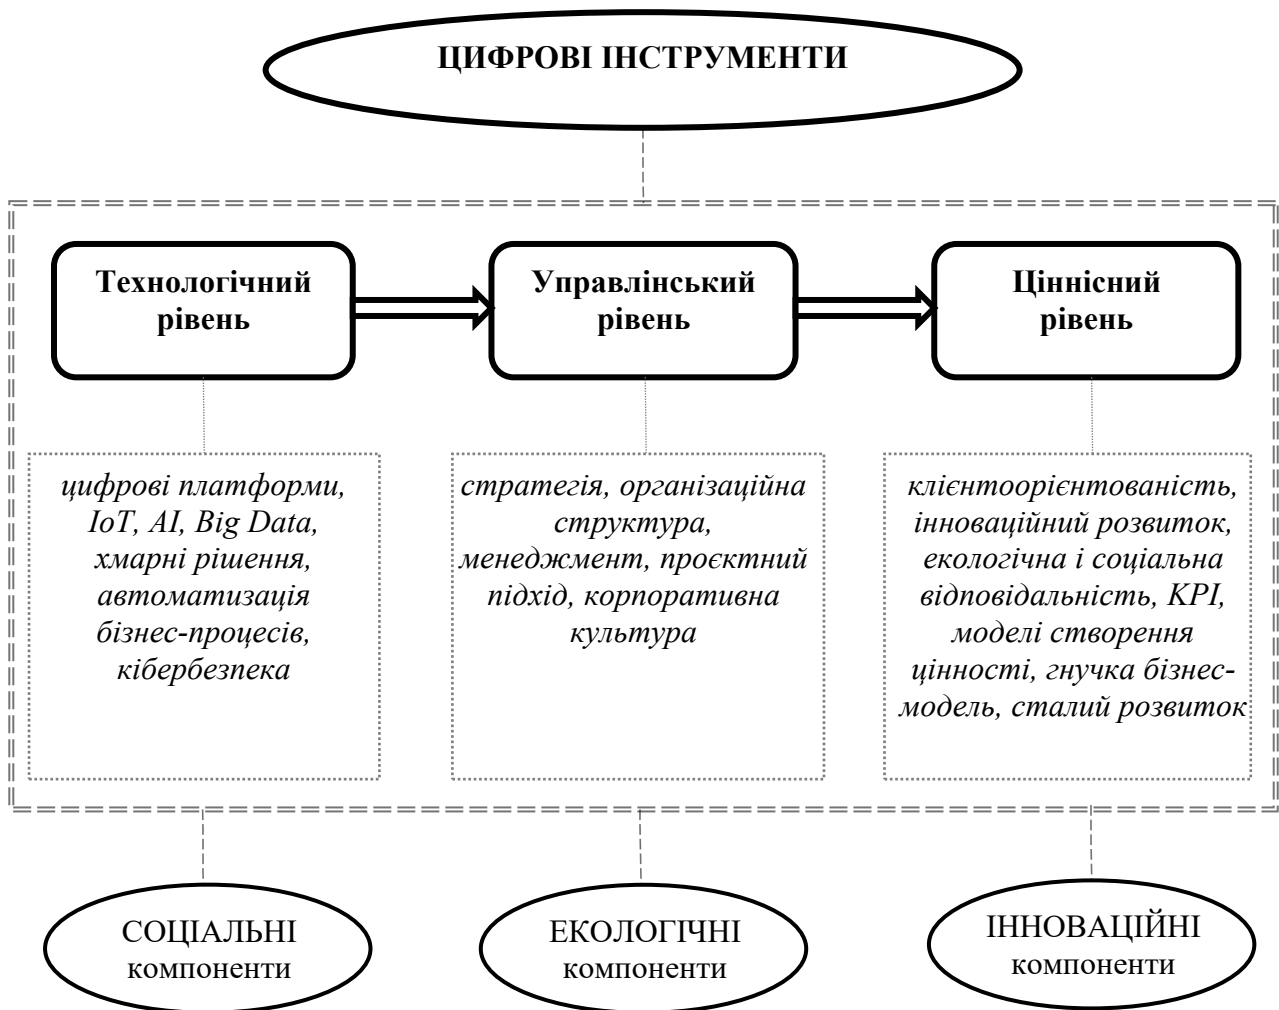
ЦИФРОВІ ІНСТРУМЕНТИ

Технологічний рівень

Управлінський рівень

Ціннісний рівень

цифрові платформи, IoT, AI, Big Data, хмарні рішення, автоматизація бізнес-процесів, кібербезпека

стратегія, організаційна структура, менеджмент, проєктний підхід, корпоративна культура

клієнтоорієнтованість, інноваційний розвиток, екологічна і соціальна відповідальність, KPI, моделі створення цінності, гнучка бізнес-модель, сталий розвиток

СОЦІАЛЬНІ компоненти

ЕКОЛОГІЧНІ компоненти

ІННОВАЦІЙНІ компоненти